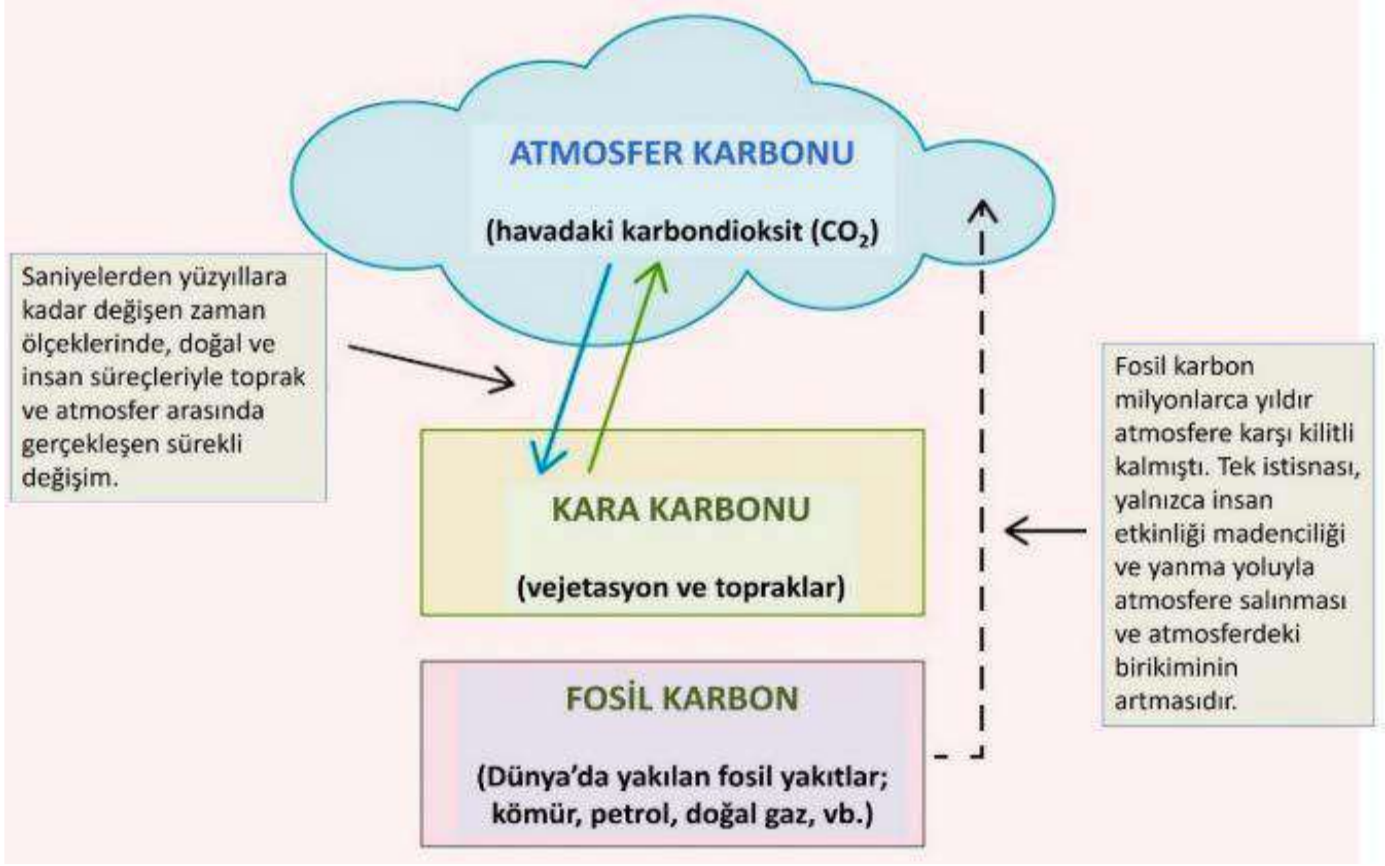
ATMOSFER KARBONU

(havadaki karbondioksit ($CO_2$)

Saniyelerden yüzyıllara kadar değişen zaman ölçeklerinde, doğal ve insan süreçleriyle toprak ve atmosfer arasında gerçekleşen sürekli değişim.

KARA KARBONU

(vejetasyon ve topraklar)

Fosil karbon milyonlarca yıldır atmosfere karşı kilitli kalmıştı. Tek istisnası, yalnızca insan etkinliği madenciliği ve yanma yoluyla atmosfere salınması ve atmosferdeki birikiminin artmasıdır.

FOSİL KARBON

(Dünya'da yakılan fosil yakıtlar; kömür, petrol, doğal gaz, vb.)